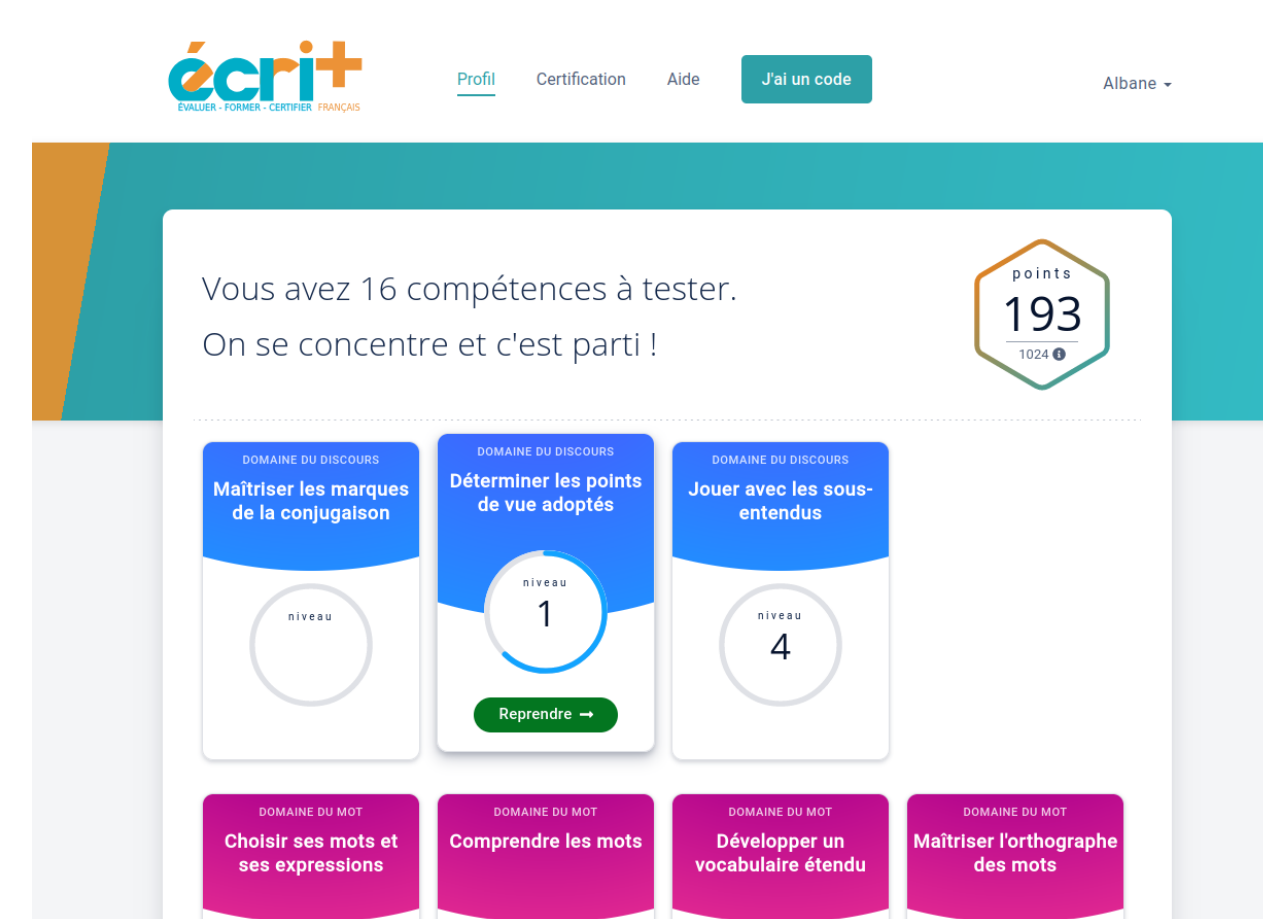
écrit+
ÉVALUER - FORMER - CERTIFIER FRANÇAIS

Profil Certification Aide J'ai un code Albane

Vous avez 16 compétences à tester.
On se concentre et c'est parti !

points
193
1024

DOMAINE DU DISCOURS
Maîtriser les marques de la conjugaison
niveau

DOMAINE DU DISCOURS
Déterminer les points de vue adoptés
niveau
1
Reprendre →

DOMAINE DU DISCOURS
Jouer avec les sous-entendus
niveau
4

DOMAINE DU MOT
Choisir ses mots et ses expressions

DOMAINE DU MOT
Comprendre les mots

DOMAINE DU MOT
Développer un vocabulaire étendu

DOMAINE DU MOT
Maîtriser l'orthographe des mots